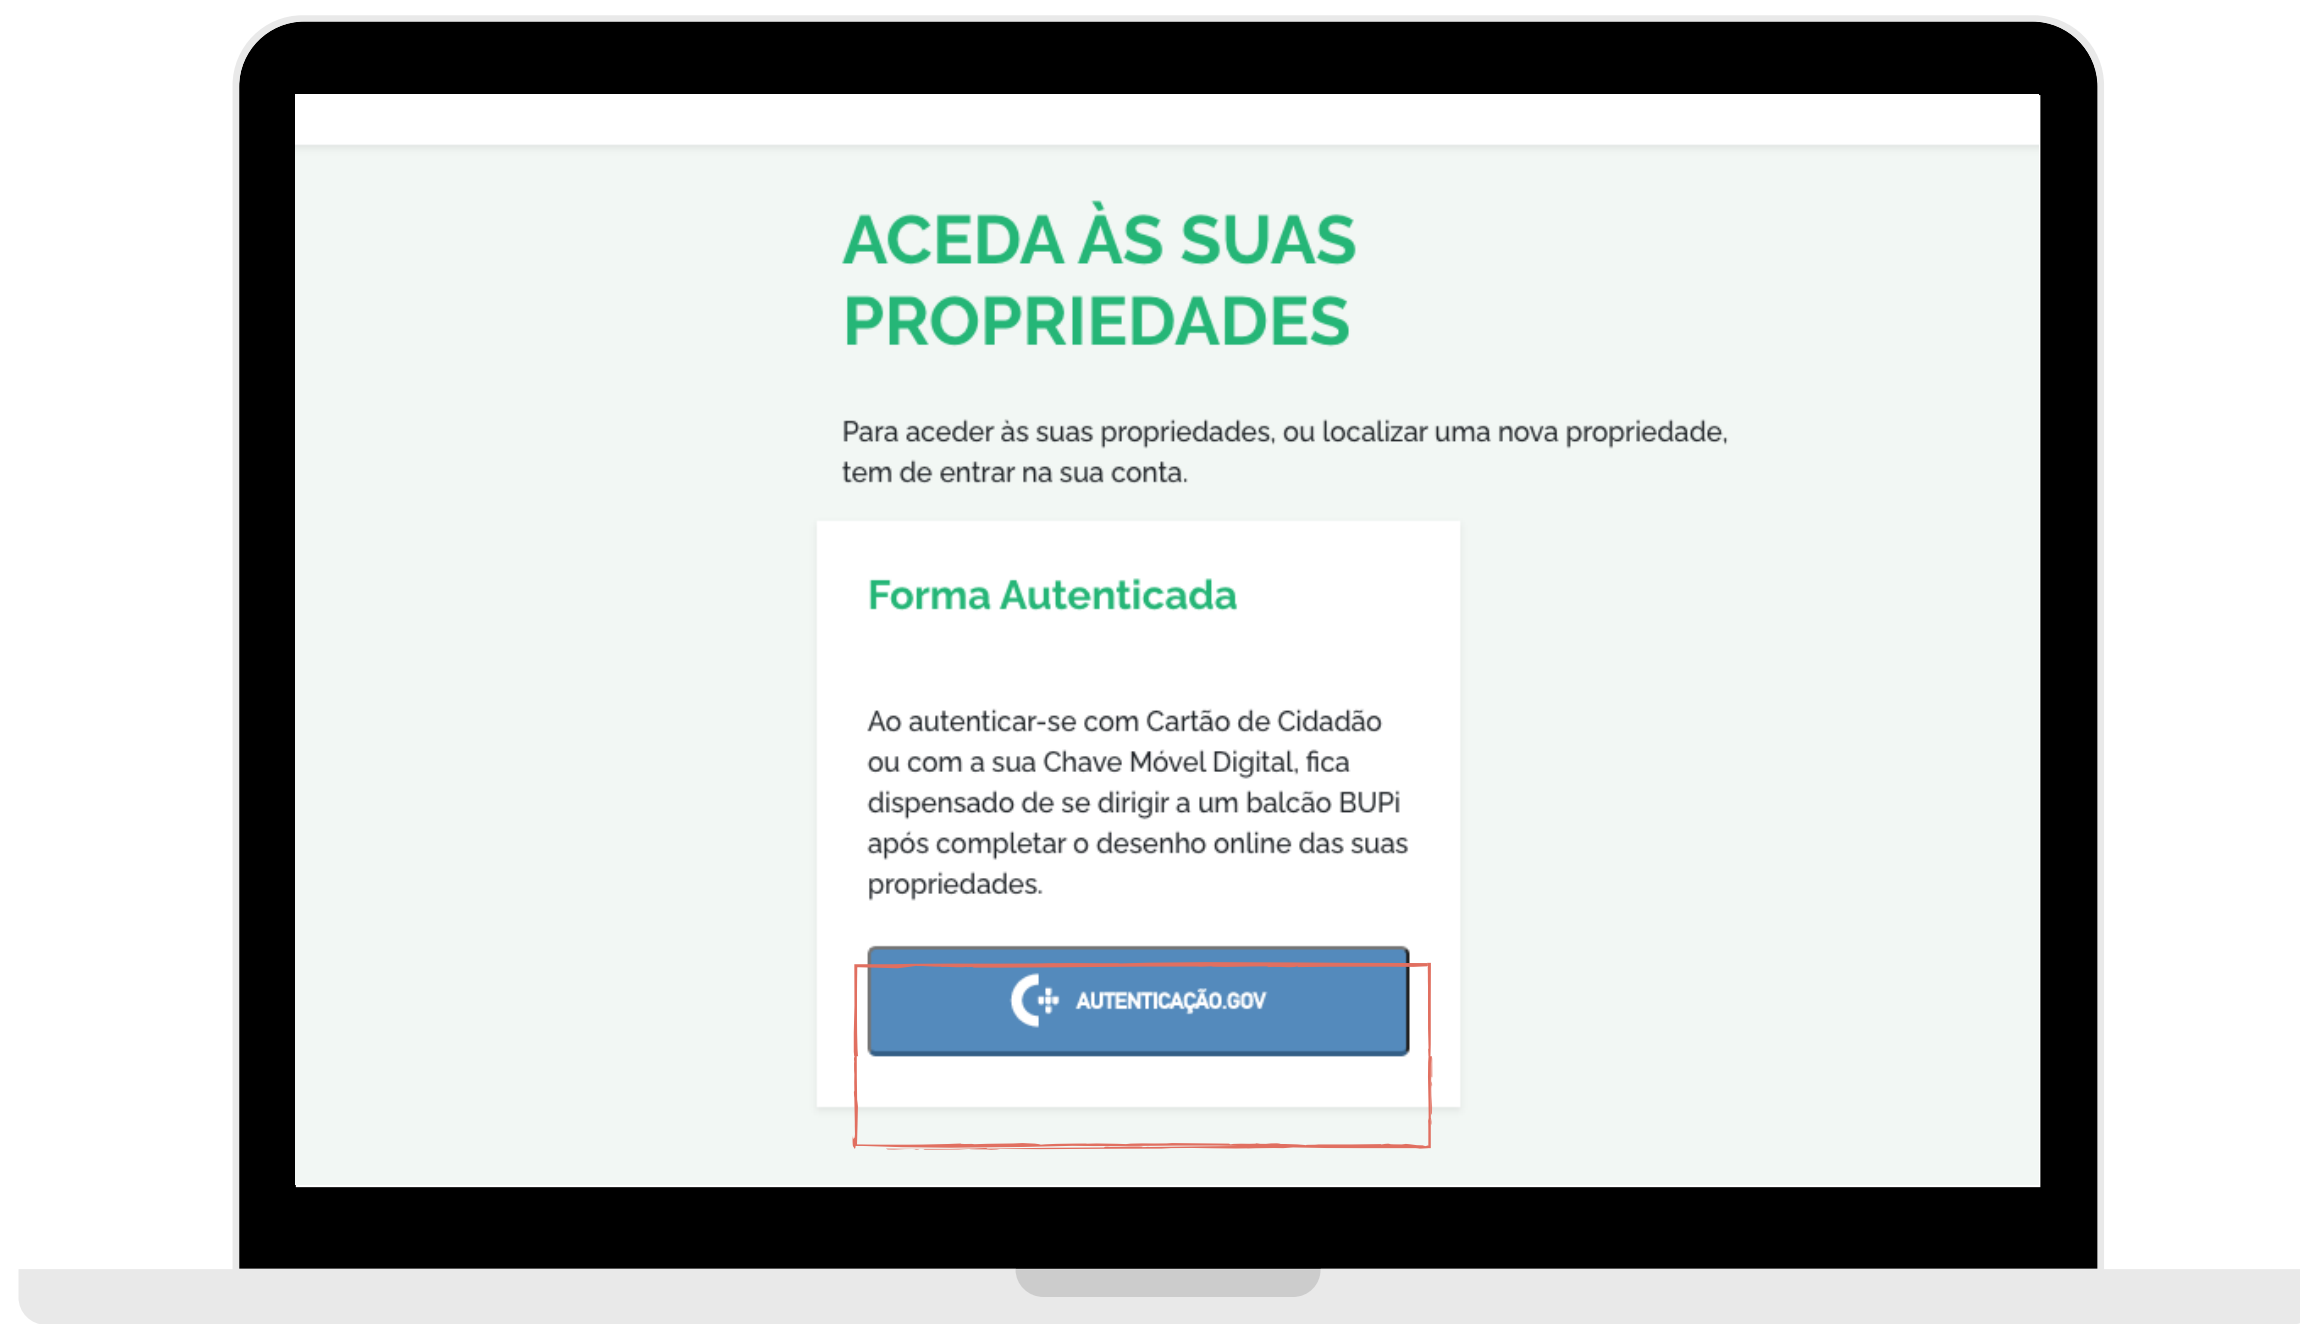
ACEDA ÀS SUAS PROPRIEDADES

Para aceder às suas propriedades, ou localizar uma nova propriedade, tem de entrar na sua conta.

Forma Autenticada

Ao autenticar-se com Cartão de Cidadão ou com a sua Chave Móvel Digital, fica dispensado de se dirigir a um balcão BUPi após completar o desenho online das suas propriedades.

AUTENTICAÇÃO.GOV